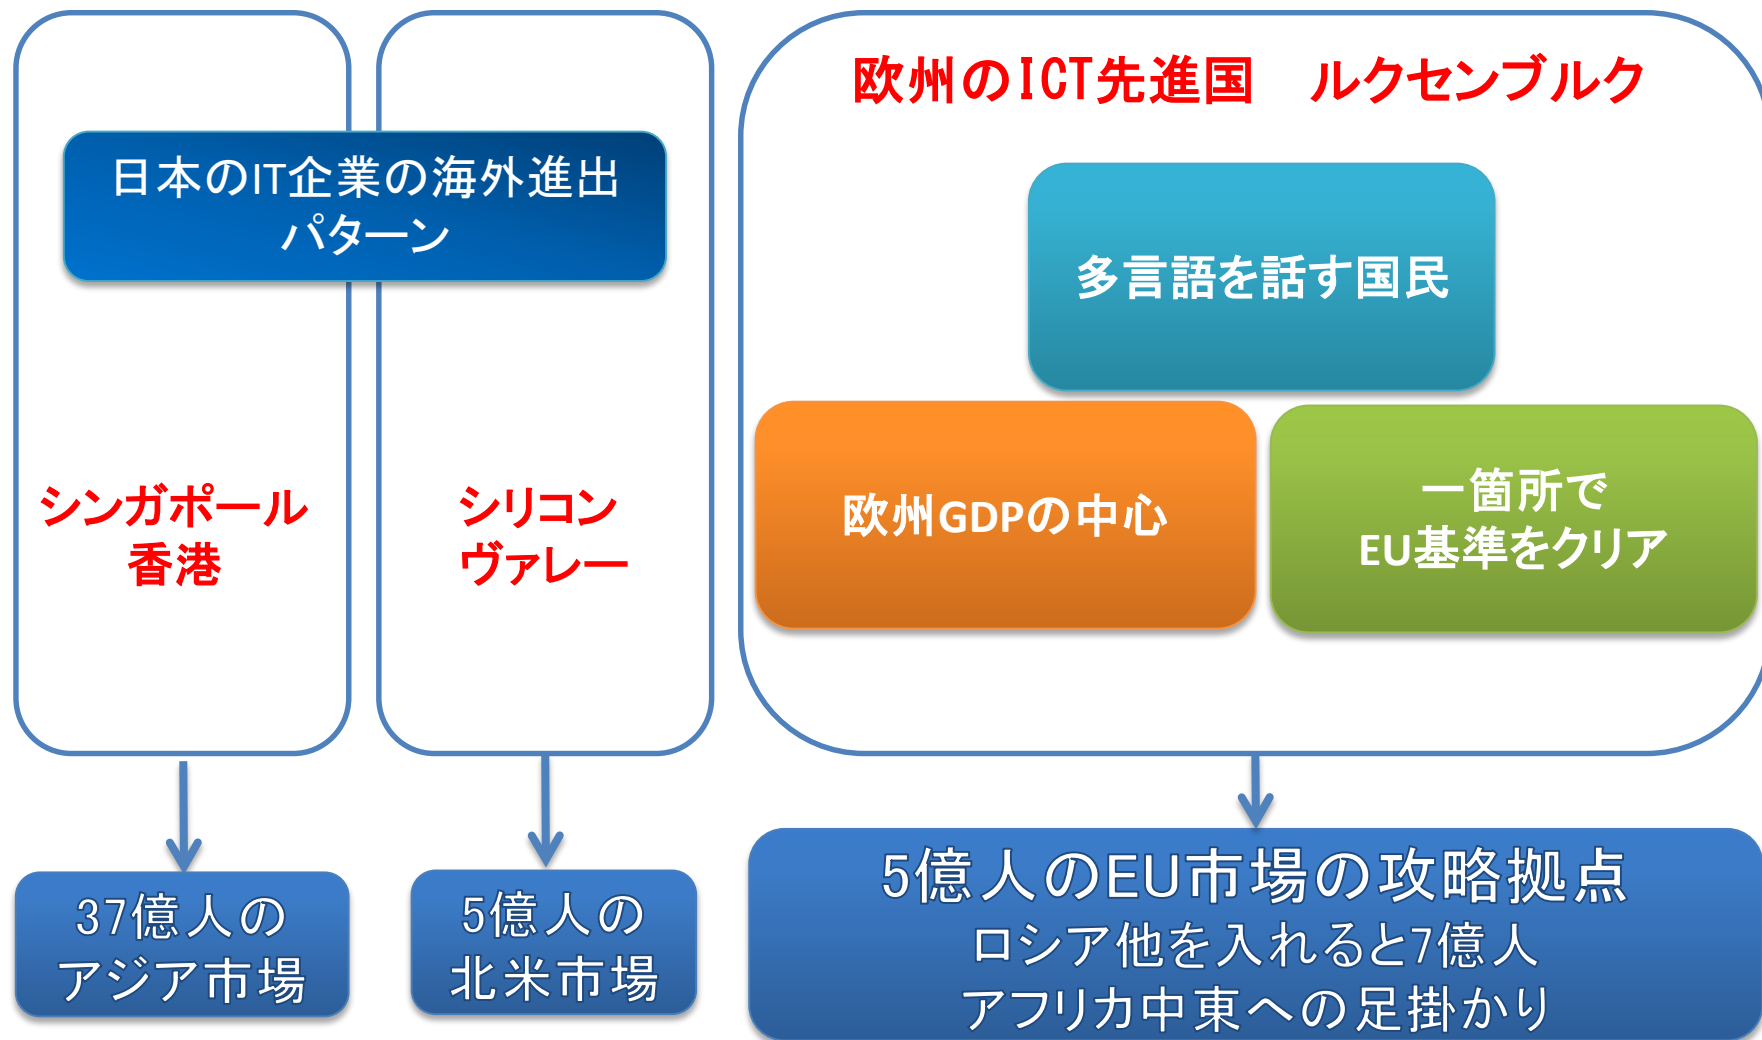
日本のIT企業の海外進出
パターン

シンガポール
香港

シリコン
ヴァレー

欧州のICT先進国　ルクセンブルク

多言語を話す国民

欧州GDPの中心

一箇所で
EU基準をクリア

37億人の
アジア市場

5億人の
北米市場

5億人のEU市場の攻略拠点
ロシア他を入れると7億人
アフリカ中東への足掛かり